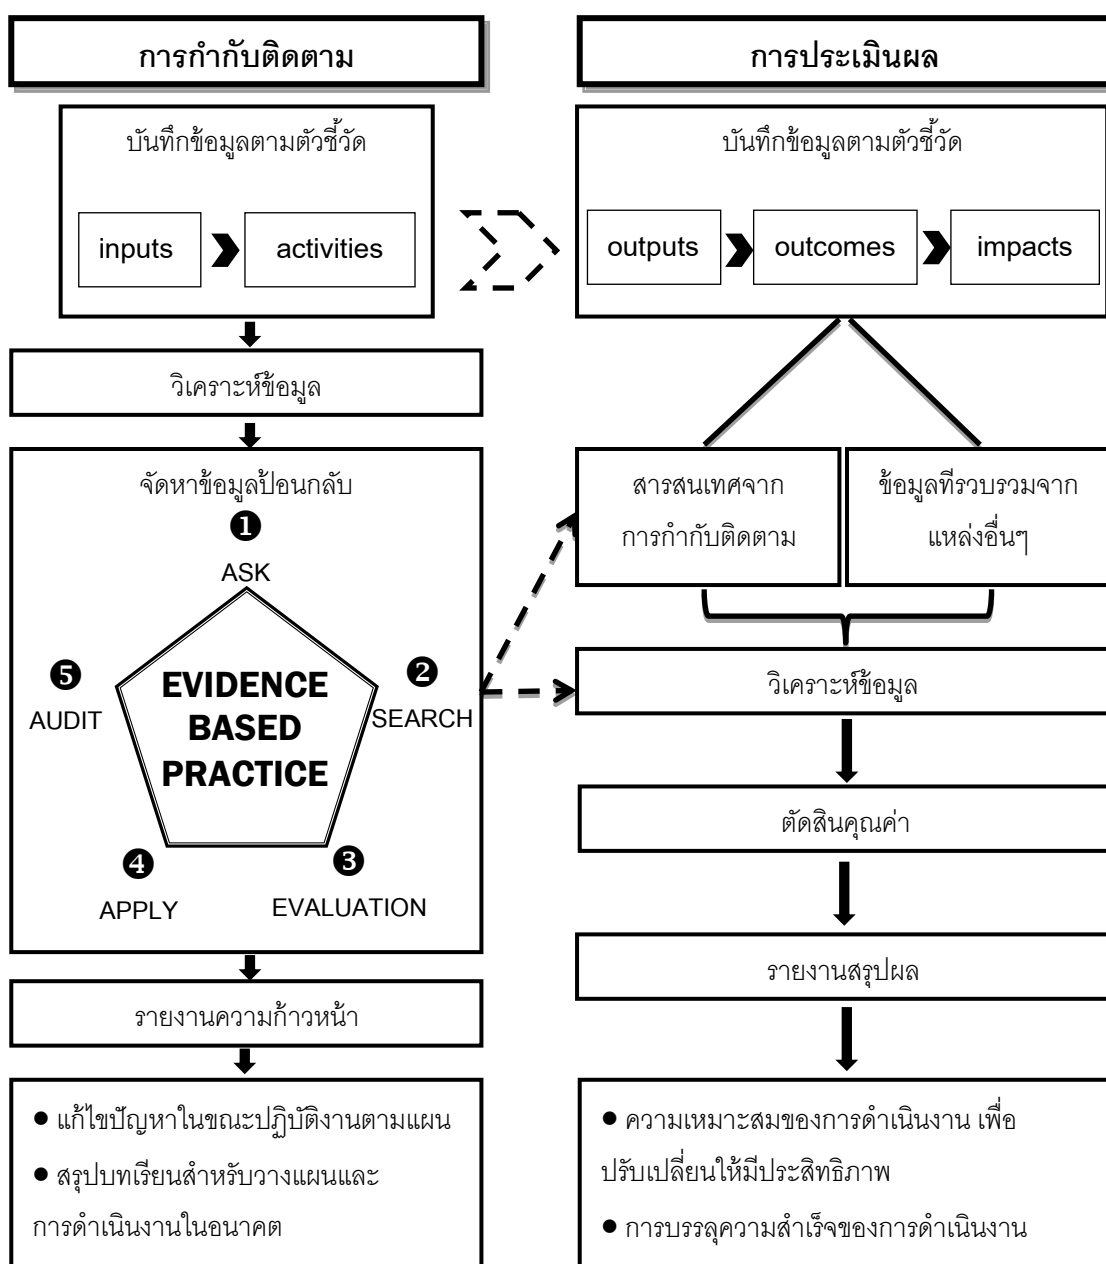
การกำกับติดตาม

การประเมินผล

บันทึกข้อมูลตามตัวชี้วัด

inputs

activities

บันทึกข้อมูลตามตัวชี้วัด

outputs

outcomes

impacts

วิเคราะห์ข้อมูล

จัดหาข้อมูลป้อนกลับ

❶
ASK

❷
SEARCH

❸
EVALUATION

❹
APPLY

❺
AUDIT

EVIDENCE BASED PRACTICE

สารสนเทศจาก การกำกับติดตาม

ข้อมูลที่รวบรวมจาก แหล่งอื่นๆ

วิเคราะห์ข้อมูล

ตัดสินคุณค่า

รายงานสรุปผล

รายงานความก้าวหน้า

● แก้ไขปัญหาในขณะปฏิบัติงานตามแผน
● สรุปบทเรียนสำหรับวางแผนและการดำเนินงานในอนาคต

● ความเหมาะสมของการดำเนินงาน เพื่อปรับเปลี่ยนให้มีประสิทธิภาพ
● การบรรลุความสำเร็จของการดำเนินงาน